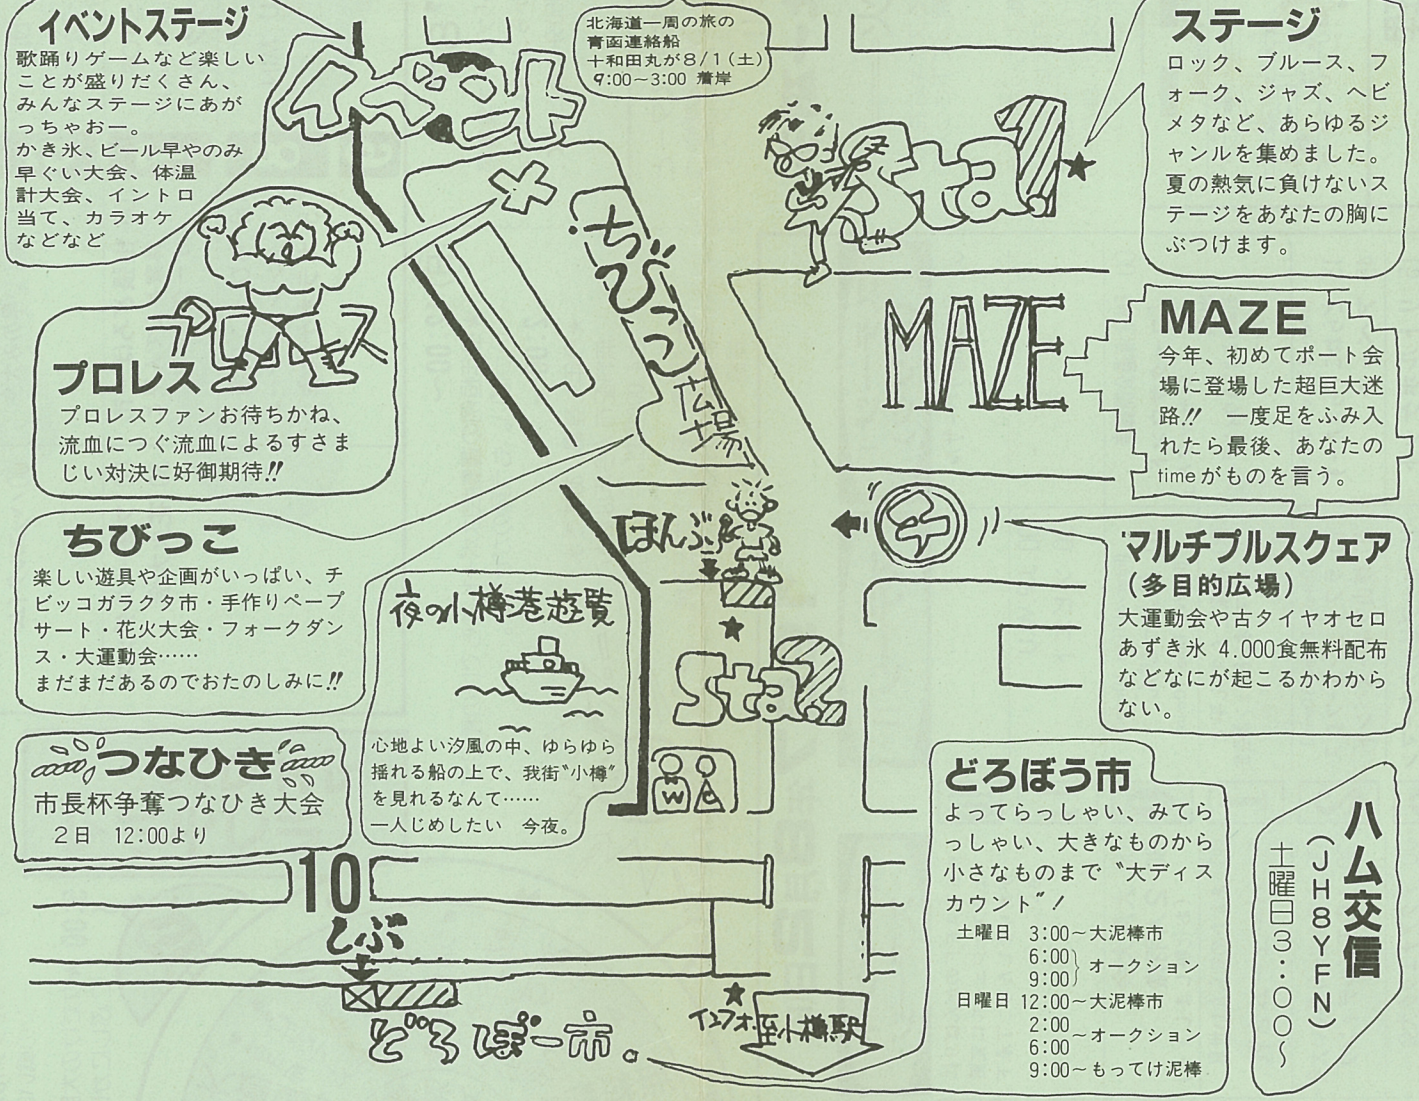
イベントステージ
歌踊りゲームなど楽しいことが盛りだくさん、みんなステージにあがっちゃおー。
かき氷、ビール早やのみ早ぐい大会、体温計大会、イントロ当て、カラオケなどなど

北海道一周の旅の
青函連絡船
十和田丸が8/1(土)
9:00～3:00 着岸

ステージ
ロック、ブルース、フォーク、ジャズ、ヘビメタなど、あらゆるジャンルを集めました。夏の熱気に負けないステージをあなたの胸にぶつけます。

イベント

ちびっこ広場

Sta.1

プロレス

プロレス
プロレスファンお待ちかね、流血につぐ流血によるすさまじい対決に好御期待!!

MAZE

MAZE
今年、初めてポート会場に登場した超巨大迷路!! 一度足をふみ入れたら最後、あなたのtimeがものを言う。

ちびっこ
楽しい遊具や企画がいっぱい、チビッコガラクタ市・手作りペープサート・花火大会・フォークダンス・大運動会……
まだまだあるのでおたのしみに!!

ほんぶ

夜の小樽港遊覧
心地よい汐風の中、ゆらゆら揺れる船の上で、我街"小樽"を見れるなんて……
一人じめしたい 今夜。

Sta.2

W

マルチプルスクェア
(多目的広場)
大運動会や古タイヤオセロあずき氷 4.000食無料配布などなにが起こるかわからない。

つなひき
市長杯争奪つなひき大会
2日 12:00より

10
しぶ

どろぼう市

イエフオ至小樽駅

どろぼう市
よってらっしゃい、みてらっしゃい、大きなものから小さなものまで"大ディスカウント"!
土曜日 3:00～大泥棒市
6:00
9:00 オークション
日曜日 12:00～大泥棒市
2:00
6:00 ～オークション
9:00～もってけ泥棒

ハム交信
(JH8YFN)
土曜日3:00～